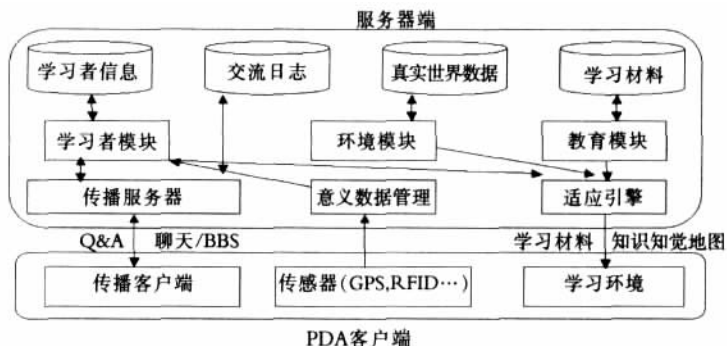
服务器端

学习者信息

交流日志

真实世界数据

学习材料

学习者模块

环境模块

教育模块

传播服务器

意义数据管理

适应引擎

Q&A

聊天/BBS

学习材料

知识知觉地图

传播客户端

传感器(GPS,RFID…)

学习环境

PDA客户端